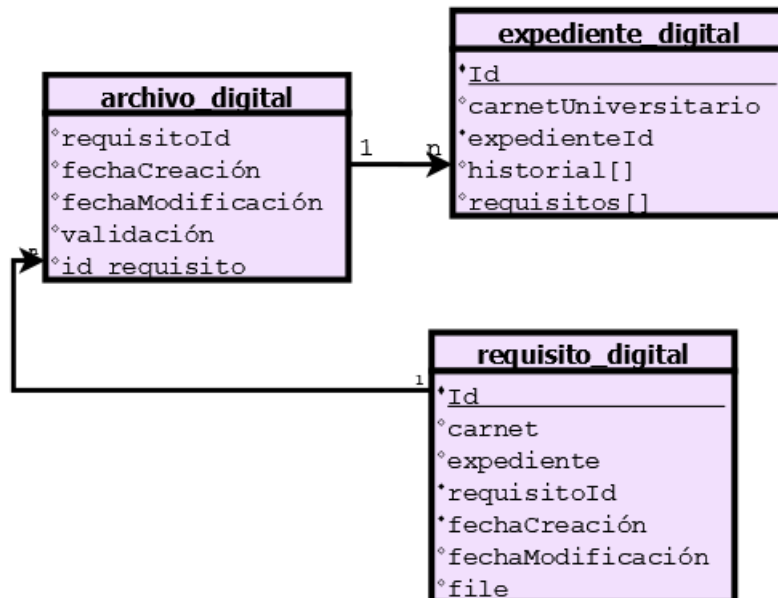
expediente_digital

Id
carnetUniversitario
expedienteId
historial[]
requisitos[]

archivo_digital

requisitoId
fechaCreación
fechaModificación
validación
id_requisito

1

n

n

1

requisito_digital

Id
carnet
expediente
requisitoId
fechaCreación
fechaModificación
file